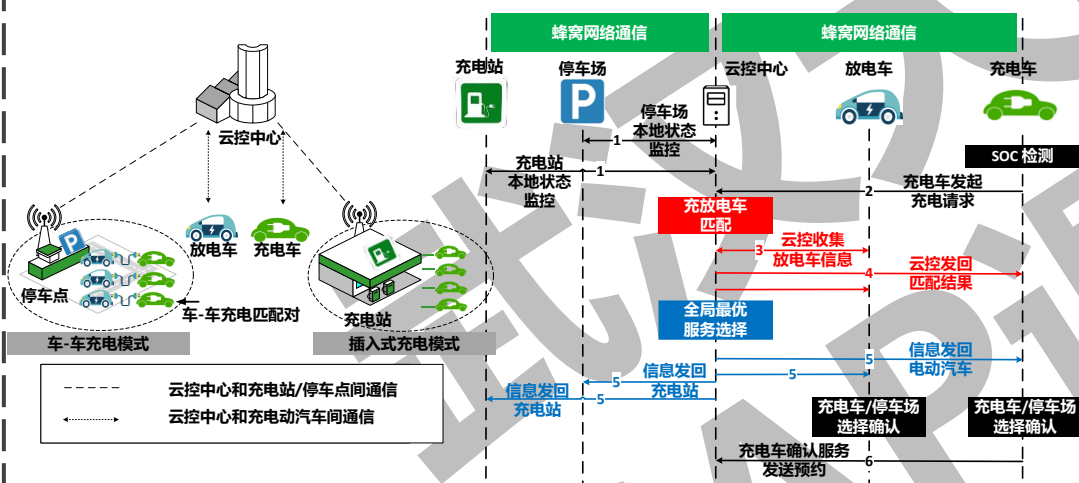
云控中心

放电车 充电车

停车点

充电站

车-车充电匹配对

车-车充电模式

插入式充电模式

云控中心和充电站/停车点间通信

云控中心和充电动汽车间通信

蜂窝网络通信

蜂窝网络通信

充电站

停车场

云控中心

放电车

充电车

停车场本地状态监控

1

充电站本地状态监控

1

SOC 检测

2

充电车发起充电请求

充放电车匹配

3

云控收集放电车信息

4

云控发回匹配结果

全局最优服务选择

5

信息发回电动汽车

5

信息发回充电站

5

信息发回充电站

5

充电车/停车场选择确认

充电车/停车场选择确认

充电车确认服务发送预约

6